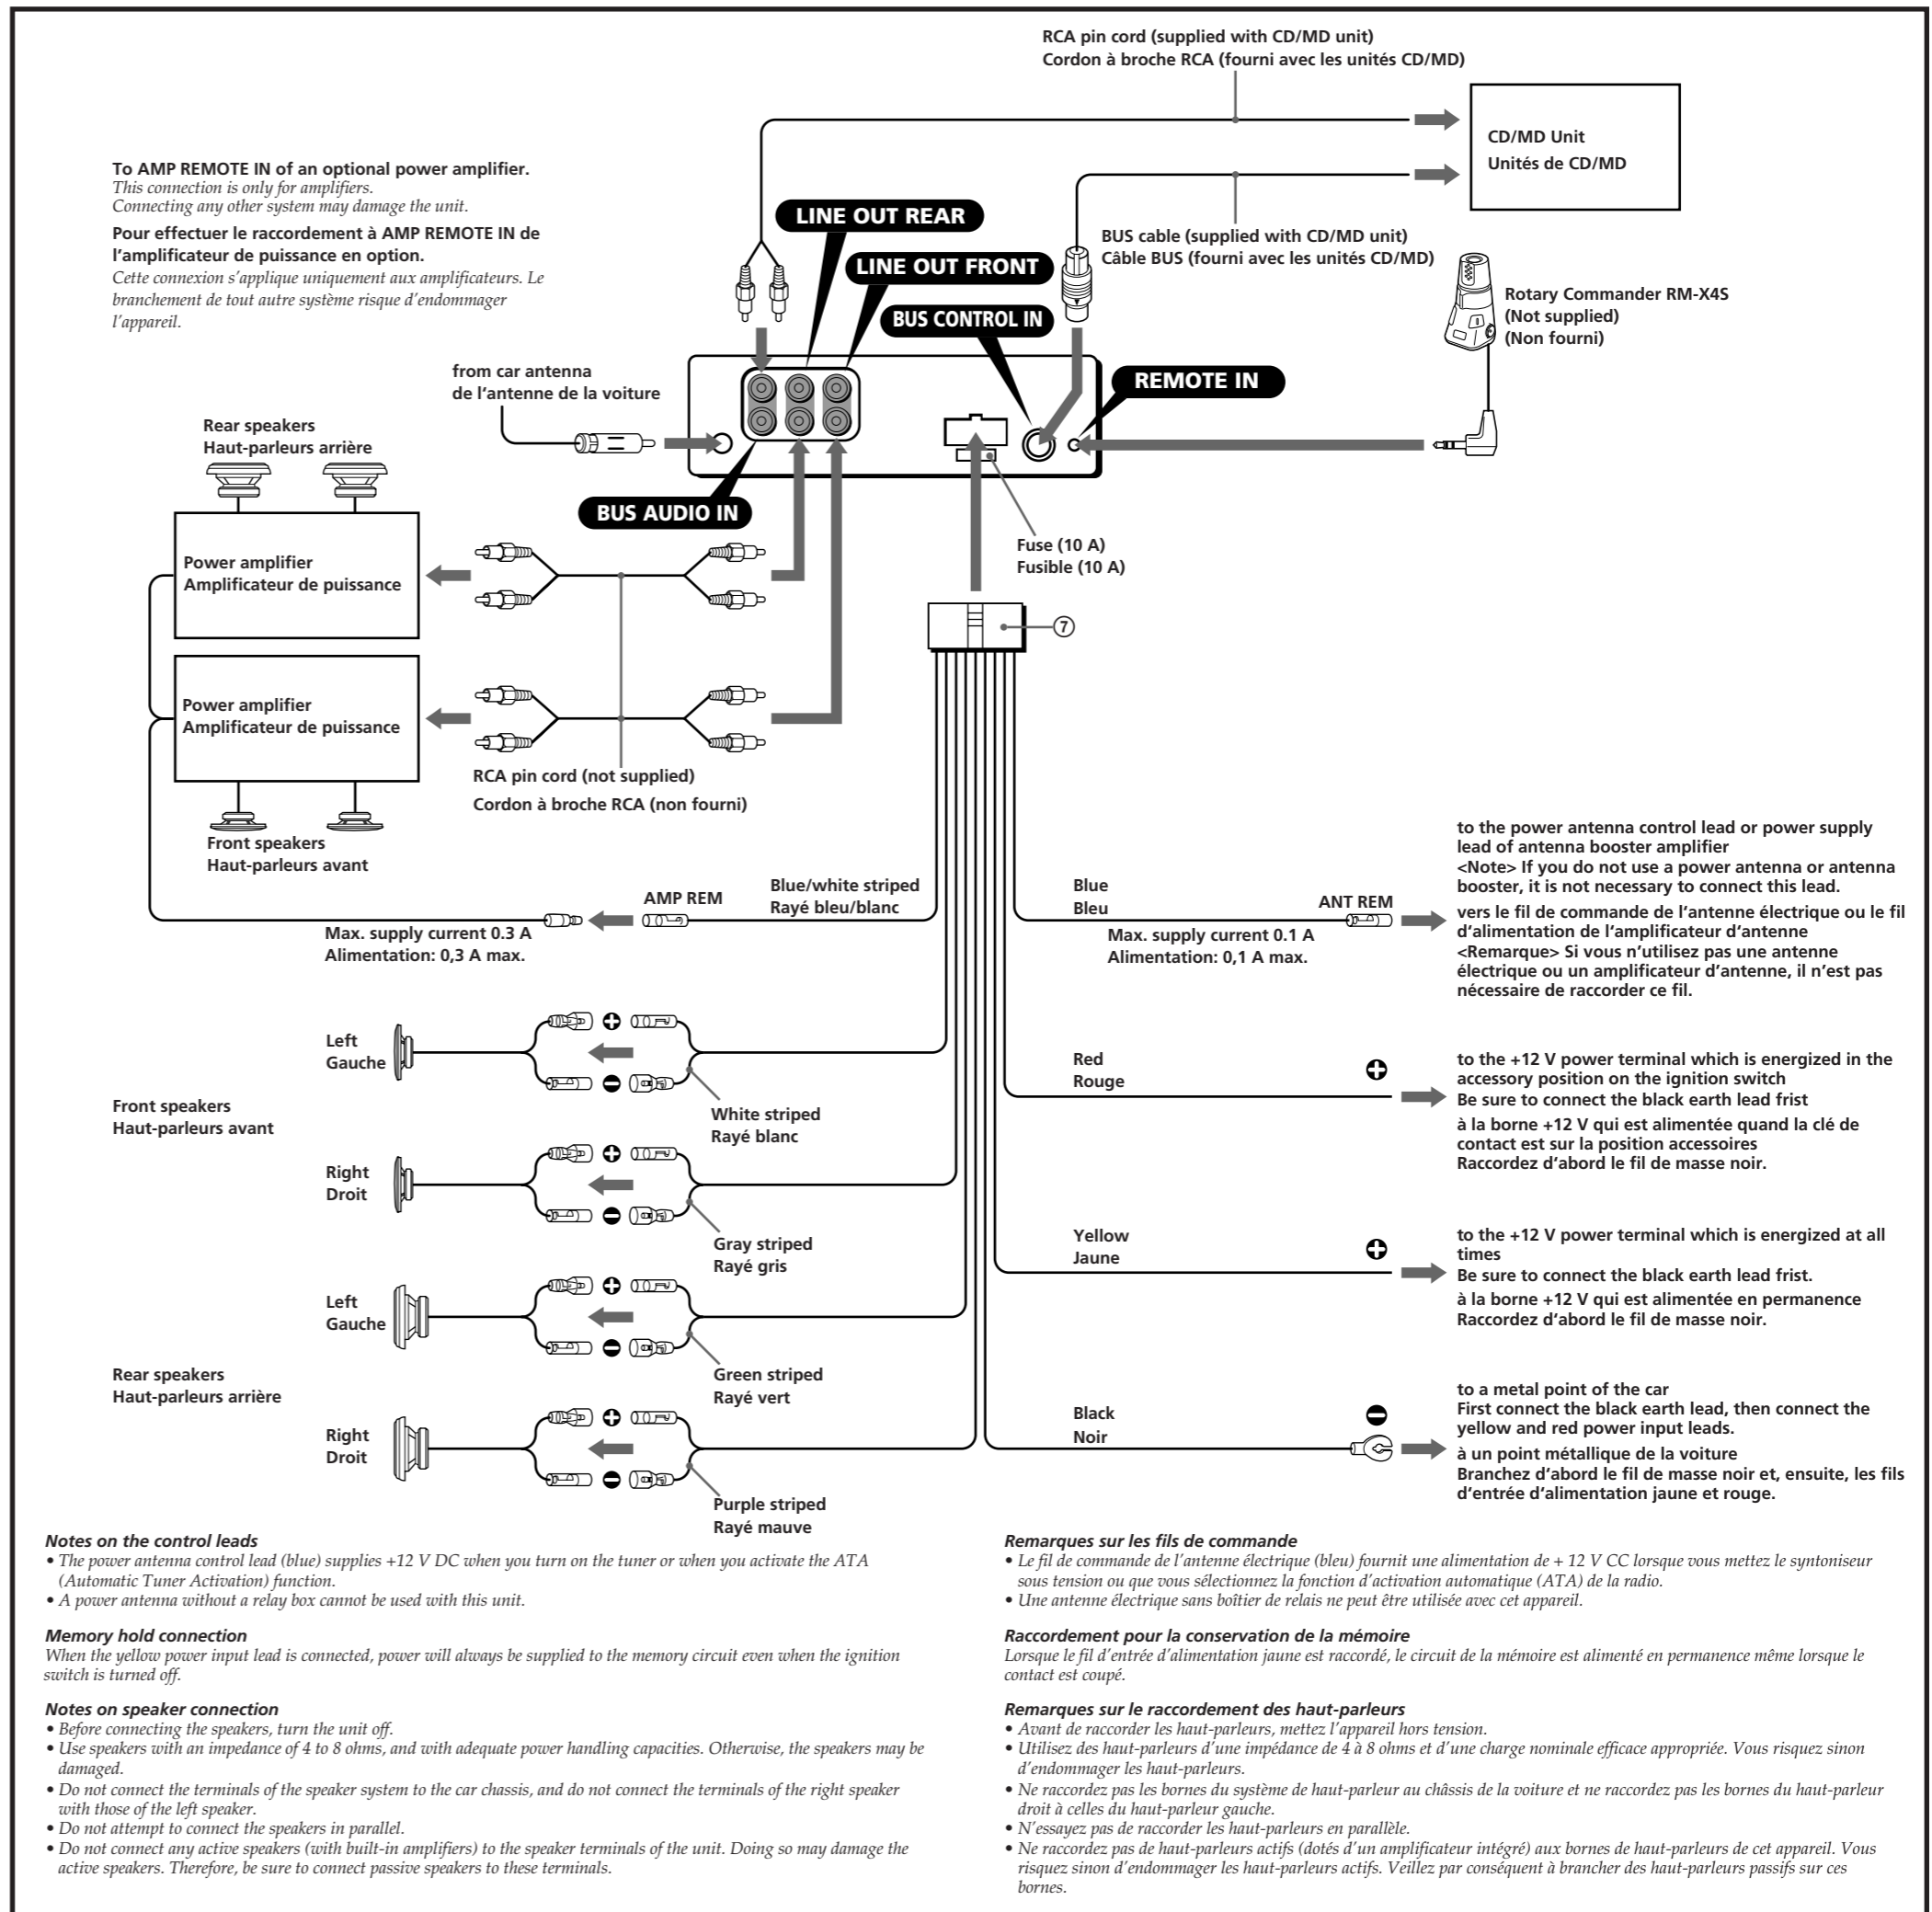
RCA pin cord (supplied with CD/MD unit)
Cordon à broche RCA (fourni avec les unités CD/MD)

CD/MD Unit
Unités de CD/MD

To AMP REMOTE IN of an optional power amplifier.
This connection is only for amplifiers.
Connecting any other system may damage the unit.
Pour effectuer le raccordement à AMP REMOTE IN de l'amplificateur de puissance en option.
Cette connexion s'applique uniquement aux amplificateurs. Le branchement de tout autre système risque d'endommager l'appareil.

LINE OUT REAR
LINE OUT FRONT
BUS CONTROL IN

BUS cable (supplied with CD/MD unit)
Câble BUS (fourni avec les unités CD/MD)

Rotary Commander RM-X4S
(Not supplied)
(Non fourni)

REMOTE IN

from car antenna
de l'antenne de la voiture

Rear speakers
Haut-parleurs arrière

BUS AUDIO IN

Power amplifier
Amplificateur de puissance

Fuse (10 A)
Fusible (10 A)

⑦

Power amplifier
Amplificateur de puissance

RCA pin cord (not supplied)
Cordon à broche RCA (non fourni)

Front speakers
Haut-parleurs avant

AMP REM
Blue/white striped
Rayé bleu/blanc
Max. supply current 0.3 A
Alimentation: 0,3 A max.

Blue
Bleu
ANT REM
Max. supply current 0.1 A
Alimentation: 0,1 A max.

to the power antenna control lead or power supply lead of antenna booster amplifier
<Note> If you do not use a power antenna or antenna booster, it is not necessary to connect this lead.
vers le fil de commande de l'antenne électrique ou le fil d'alimentation de l'amplificateur d'antenne
<Remarque> Si vous n'utilisez pas une antenne électrique ou un amplificateur d'antenne, il n'est pas nécessaire de raccorder ce fil.

Left
Gauche
White striped
Rayé blanc

Front speakers
Haut-parleurs avant

Red
Rouge

to the +12 V power terminal which is energized in the accessory position on the ignition switch
Be sure to connect the black earth lead frist
à la borne +12 V qui est alimentée quand la clé de contact est sur la position accessoires
Raccordez d'abord le fil de masse noir.

Right
Droit
Gray striped
Rayé gris

Yellow
Jaune

to the +12 V power terminal which is energized at all times
Be sure to connect the black earth lead frist.
à la borne +12 V qui est alimentée en permanence
Raccordez d'abord le fil de masse noir.

Left
Gauche
Green striped
Rayé vert

Rear speakers
Haut-parleurs arrière

Black
Noir

to a metal point of the car
First connect the black earth lead, then connect the yellow and red power input leads.
à un point métallique de la voiture
Branchez d'abord le fil de masse noir et, ensuite, les fils d'entrée d'alimentation jaune et rouge.

Right
Droit
Purple striped
Rayé mauve

Notes on the control leads
• The power antenna control lead (blue) supplies +12 V DC when you turn on the tuner or when you activate the ATA (Automatic Tuner Activation) function.
• A power antenna without a relay box cannot be used with this unit.

Memory hold connection
When the yellow power input lead is connected, power will always be supplied to the memory circuit even when the ignition switch is turned off.

Notes on speaker connection
• Before connecting the speakers, turn the unit off.
• Use speakers with an impedance of 4 to 8 ohms, and with adequate power handling capacities. Otherwise, the speakers may be damaged.
• Do not connect the terminals of the speaker system to the car chassis, and do not connect the terminals of the right speaker with those of the left speaker.
• Do not attempt to connect the speakers in parallel.
• Do not connect any active speakers (with built-in amplifiers) to the speaker terminals of the unit. Doing so may damage the active speakers. Therefore, be sure to connect passive speakers to these terminals.

Remarques sur les fils de commande
• Le fil de commande de l'antenne électrique (bleu) fournit une alimentation de + 12 V CC lorsque vous mettez le syntoniseur sous tension ou que vous sélectionnez la fonction d'activation automatique (ATA) de la radio.
• Une antenne électrique sans boîtier de relais ne peut être utilisée avec cet appareil.

Raccordement pour la conservation de la mémoire
Lorsque le fil d'entrée d'alimentation jaune est raccordé, le circuit de la mémoire est alimenté en permanence même lorsque le contact est coupé.

Remarques sur le raccordement des haut-parleurs
• Avant de raccorder les haut-parleurs, mettez l'appareil hors tension.
• Utilisez des haut-parleurs d'une impédance de 4 à 8 ohms et d'une charge nominale efficace appropriée. Vous risquez sinon d'endommager les haut-parleurs.
• Ne raccordez pas les bornes du système de haut-parleur au châssis de la voiture et ne raccordez pas les bornes du haut-parleur droit à celles du haut-parleur gauche.
• N'essayez pas de raccorder les haut-parleurs en parallèle.
• Ne raccordez pas de haut-parleurs actifs (dotés d'un amplificateur intégré) aux bornes de haut-parleurs de cet appareil. Vous risquez sinon d'endommager les haut-parleurs actifs. Veillez par conséquent à brancher des haut-parleurs passifs sur ces bornes.